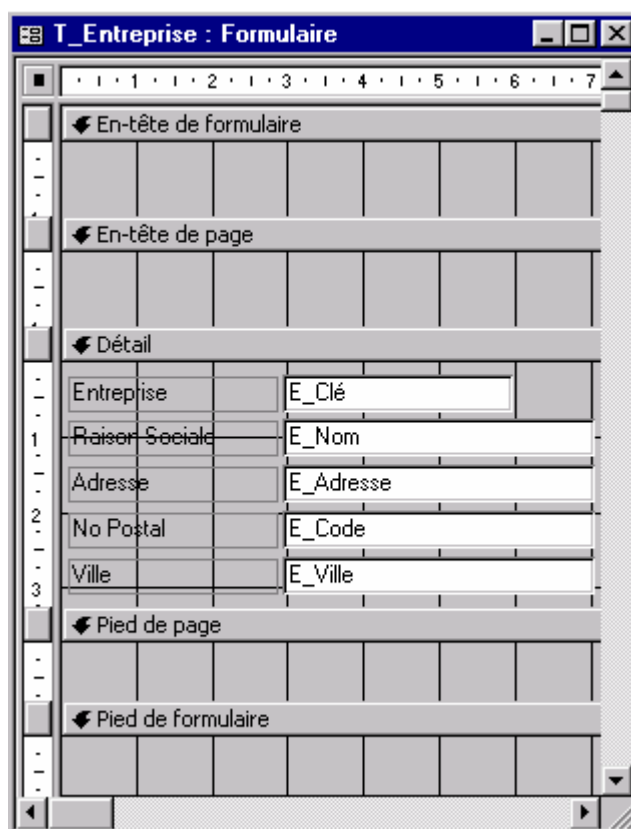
T_Entreprise : Formulaire

1 2 3 4 5 6 7

En-tête de formulaire

En-tête de page

Détail

1
2
3

Entreprise
E_Clé

Raison Sociale
E_Nom

Adresse
E_Adresse

No Postal
E_Code

Ville
E_Ville

Pied de page

Pied de formulaire